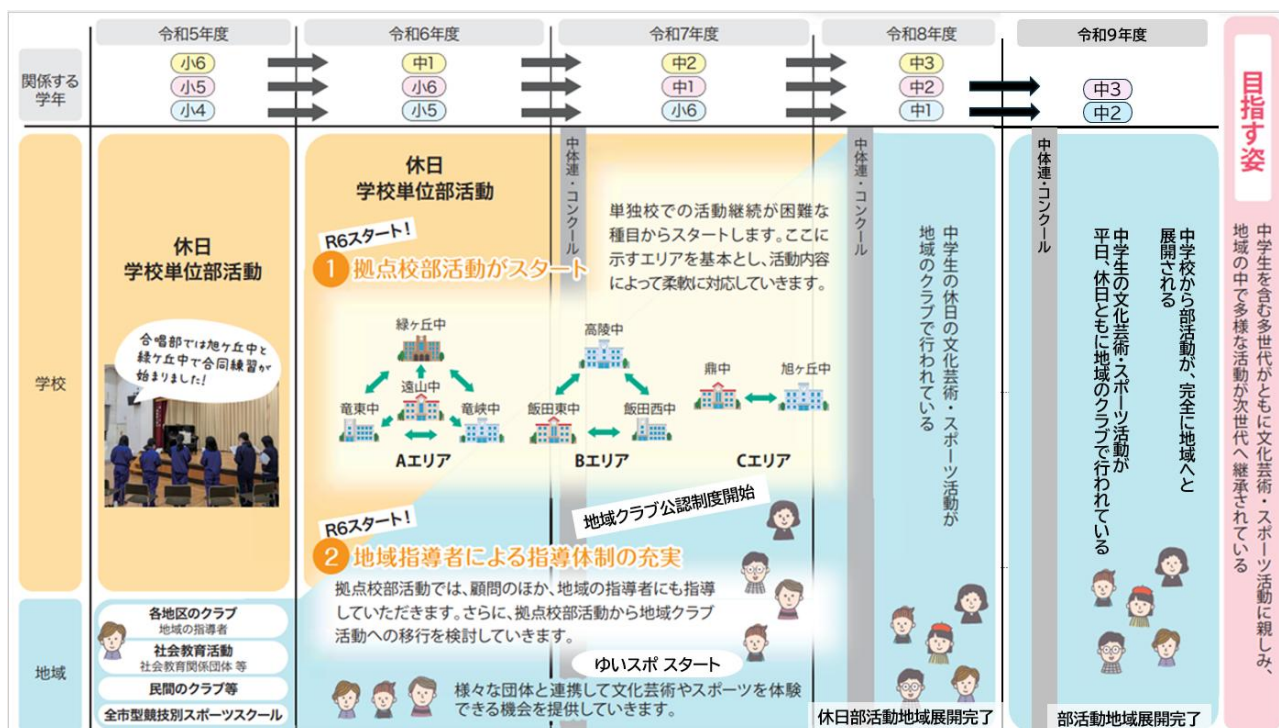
令和5年度
令和6年度
令和7年度
令和8年度
令和9年度

関係する学年
小6
小5
小4
中1
小6
小5
中2
中1
小6
中3
中2
中1
中3
中2

目指す姿

学校
地域

休日
学校単位部活動

合唱部では旭ケ丘中と緑ケ丘中で合同練習が始まりました!

休日
学校単位部活動

R6スタート!
1 拠点校部活動がスタート

単独校での活動継続が困難な種目からスタートします。ここに示すエリアを基本とし、活動内容によって柔軟に対応していきます。

緑ヶ丘中
遠山中
竜東中
竜峡中
Aエリア
高陵中
飯田東中
飯田西中
Bエリア
鼎中
旭ヶ丘中
Cエリア

中体連・コンクール

地域クラブ公認制度開始

R6スタート!
2 地域指導者による指導体制の充実

拠点校部活動では、顧問のほか、地域の指導者にも指導していただきます。さらに、拠点校部活動から地域クラブ活動への移行を検討していきます。

ゆいスポ スタート

様々な団体と連携して文化芸術やスポーツを体験できる機会を提供していきます。

各地区のクラブ
地域の指導者
社会教育活動
社会教育関係団体 等
民間のクラブ等
全市型競技別スポーツスクール

中体連・コンクール

中学生の休日の文化芸術・スポーツ活動が地域のクラブで行われている

休日部活動地域展開完了

中体連・コンクール

中学校から部活動が、完全に地域へと展開される

中学生の文化芸術・スポーツ活動が平日、休日ともに地域のクラブで行われている

部活動地域展開完了

中学生を含む多世代がともに文化芸術・スポーツ活動に親しみ、地域の中で多様な活動が次世代へ継承されている